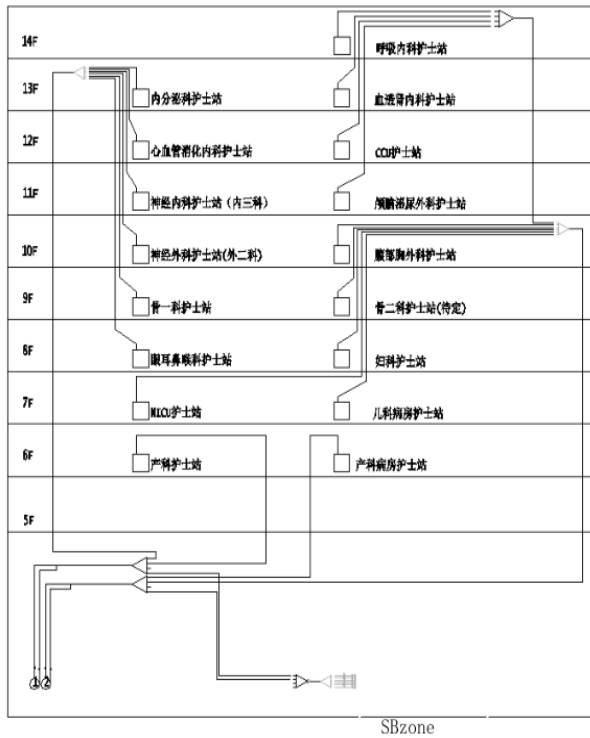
14F
呼吸内科护士站

13F
内分泌科护士站
血透肾内科护士站

12F
心血管消化内科护士站
CCU护士站

11F
神经内科护士站（内三科）
颅脑泌尿外科护士站

10F
神经外科护士站(外二科)
腹部胸外科护士站

9F
骨一科护士站
骨二科护士站(待定)

8F
眼耳鼻喉科护士站
妇科护士站

7F
NICU护士站
儿科病房护士站

6F
产科护士站
产科病房护士站

5F

①②

SBzone